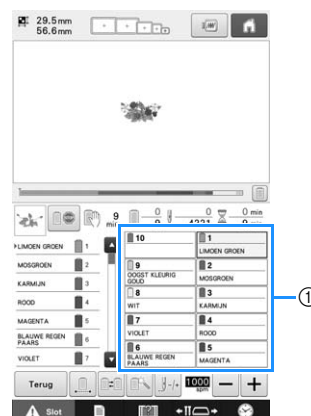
29.5mm
56.6mm

9 min
0/9
0/4321
0 min

LIMOEN GROEN 1
MOSGROEN 2
KARMIJN 3
ROOD 4
MAGENTA 5
BLAUWE REGEN PAARS 6
VIOLET 7

10
1 LIMOEN GROEN
9 OOGST KLEURIG GOUD
2 MOSGROEN
8 WIT
3 KARMIJN
7 VIOLET
4 ROOD
6 BLAUWE REGEN PAARS
5 MAGENTA

①

Terug
1000 spm
−
+
Slot